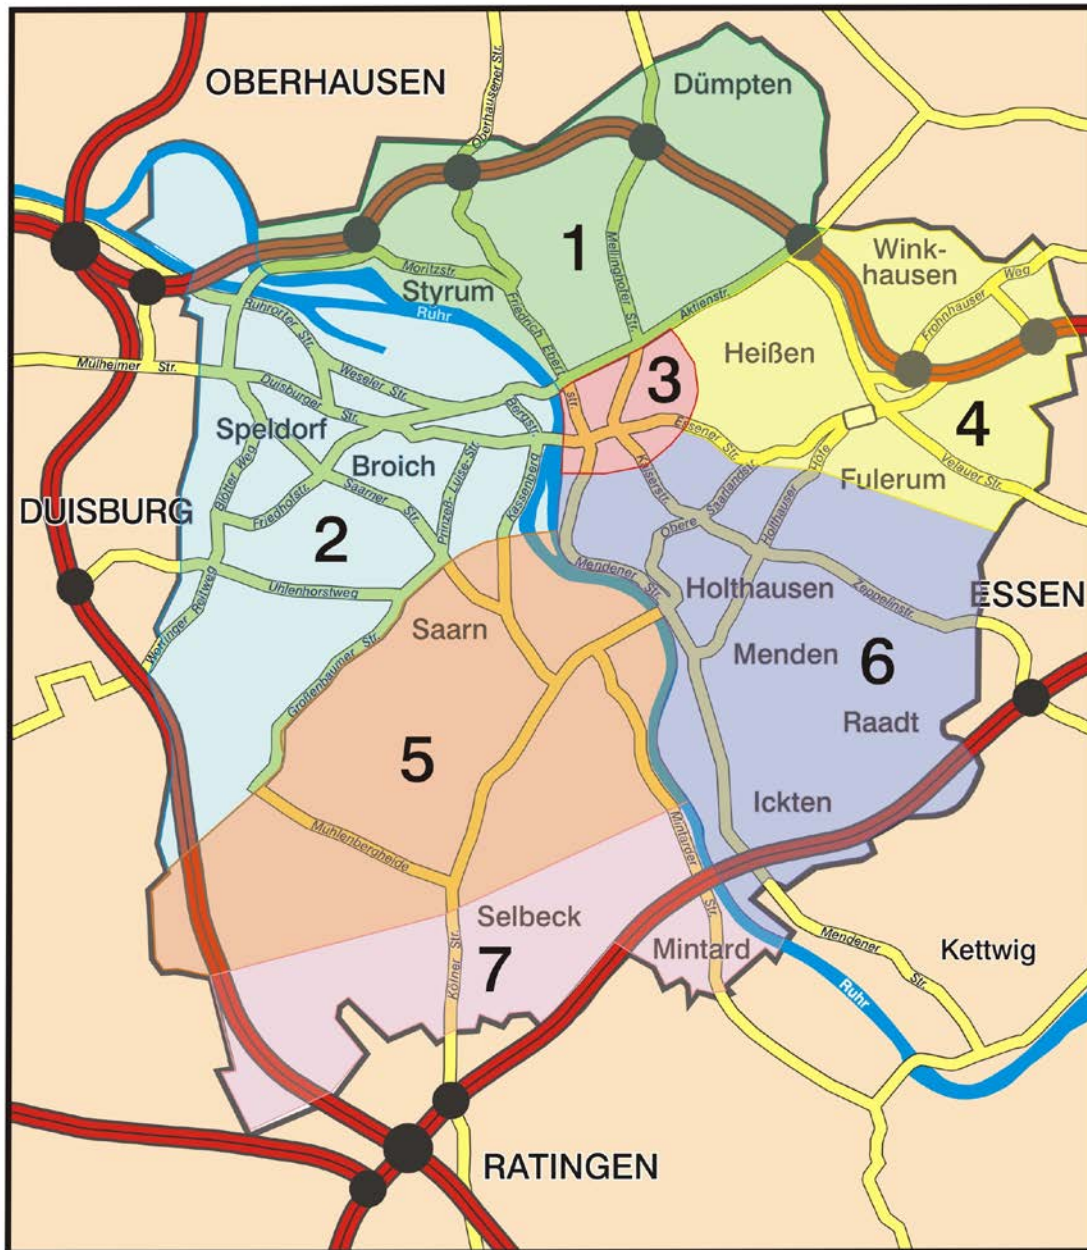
OBERHAUSEN
Oberhausener Str.
Dümpten
1
Mellinghofer Str.
Winkhausen
Weg
Frohnhauser
Moritzstr.
Styrum
Friedrich Ebert str.
Aktienstr.
Ruhrorter Str.
Ruhr
Mülheimer Str.
Heißen
3
Weseler Str.
Duisburger Str.
Bergstr.
Speldorf
Broich
Essener Str.
4
Blötter Weg
Saarner Str.
Prinzeß-Luise-Str.
Kaiserstr.
Saarlandstr.
Hölle
Velauer Str.
Fulerum
DUISBURG
Friedhofstr.
Kassenberg
Obere
Holthauser
2
Uhlenhorstweg
Mendener Str.
Holthausen
Zeppelinstr.
ESSEN
Werthauser Feldweg
Saarn
Menden
6
Großenbaumer Str.
Raadt
5
Ickten
Mühlenbergheide
Mintarder Str.
Selbeck
Mendener Str.
Kettwig
Kölner Str.
7
Mintard
Ruhr
RATINGEN